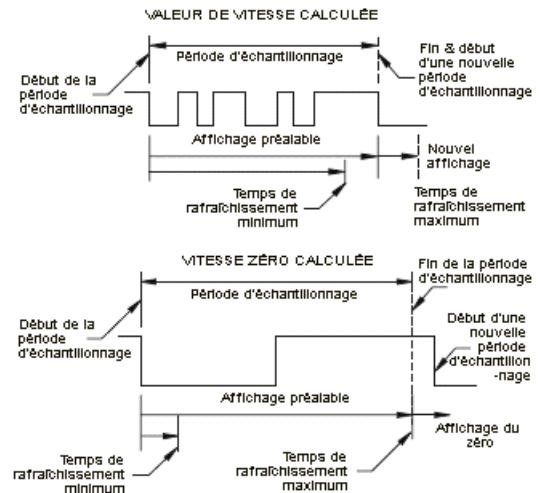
VALEUR DE VITESSE CALCULÉE

Période d'échantillonnage

Fin & début d'une nouvelle période d'échantillonnage

Début de la période d'échantillonnage

Affichage préalable

Nouvel affichage

Temps de rafraîchissement minimum

Temps de rafraîchissement maximum

VITESSE ZÉRO CALCULÉE

Fin de la période d'échantillonnage

Période d'échantillonnage

Début de la période d'échantillonnage

Début d'une nouvelle période d'échantillon-nage

Affichage préalable

Affichage du zéro

Temps de rafraîchissement minimum

Temps de rafraîchissement maximum